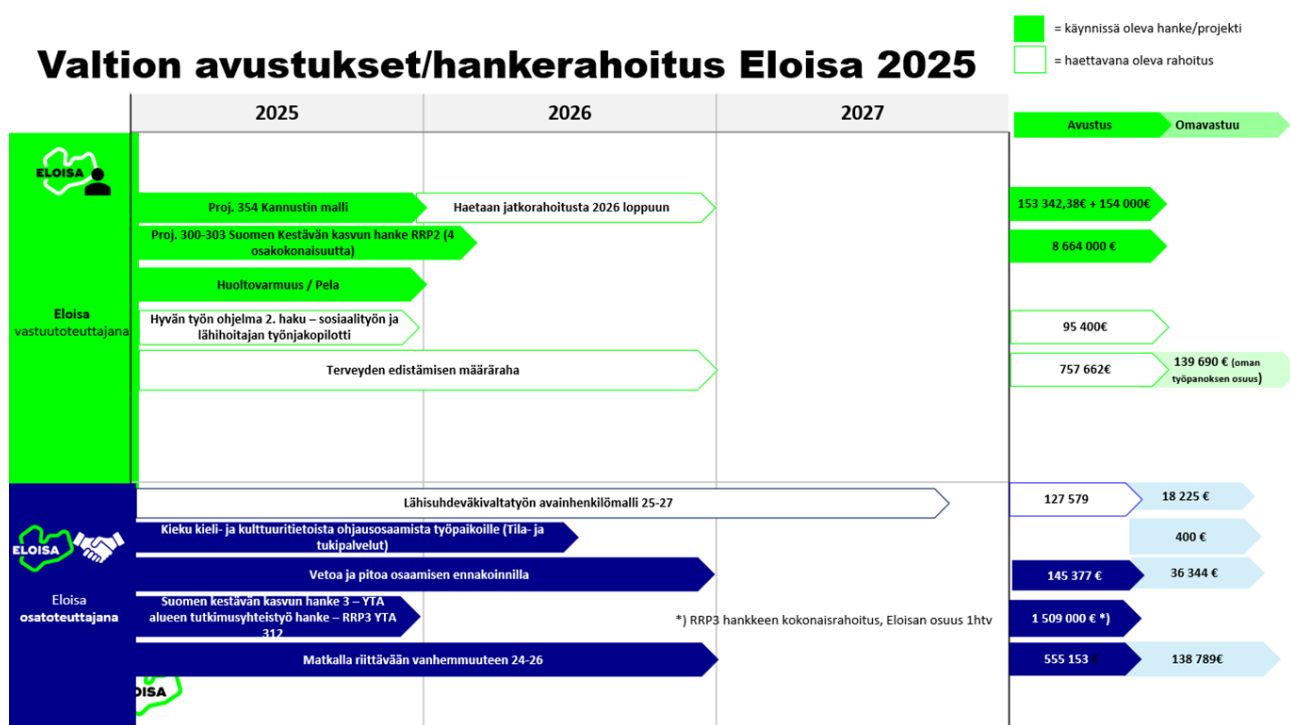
= käynnissä oleva hanke/projekti

= haettavana oleva rahoitus

Valtion avustukset/hankerahoitus Eloisa 2025

| | 2025 | 2026 | 2027 | Avustus | Omavastuu |
|---|---|---|---|---|---|
| ELOISA | | | | | |
| | Proj. 354 Kannustin malli | Haetaan jatkorahoitusta 2026 loppuun | | 153 342,38€ + 154 000€ | |
| | Proj. 300-303 Suomen Kestävän kasvun hanke RRP2 (4 osakokonaisuutta) | | | 8 664 000 € | |
| Eloisa vastuutoteuttajana | Huoltovarmuus / Pela | | | | |
| | Hyvän työn ohjelma 2. haku – sosiaalityön ja lähihoitajan työnjakopilotti | | | 95 400€ | |
| | Terveyden edistämisen määräraha | | | 757 662€ | 139 690 € (oman työpanoksen osuus) |
| ELOISA | Lähisuhdeväkivaltatyön avainhenkilömalli 25-27 | | | 127 579 | 18 225 € |
| | Kieku kieli- ja kulttuuritietoista ohjausosaamista työpaikoille (Tila- ja tukipalvelut) | | | | 400 € |
| Eloisa osatoteuttajana | Vetoa ja pitoa osaamisen ennakoinnilla | | | 145 377 € | 36 344 € |
| | Suomen kestävän kasvun hanke 3 – YTA alueen tutkimusyhteistyö hanke – RRP3 YTA 312 | | *) RRP3 hankkeen kokonaisrahoitus, Eloisan osuus 1htv | 1 509 000 € *) | |
| | Matkalla riittävään vanhemmuuteen 24-26 | | | 555 153 | 138 789€ |

OISA